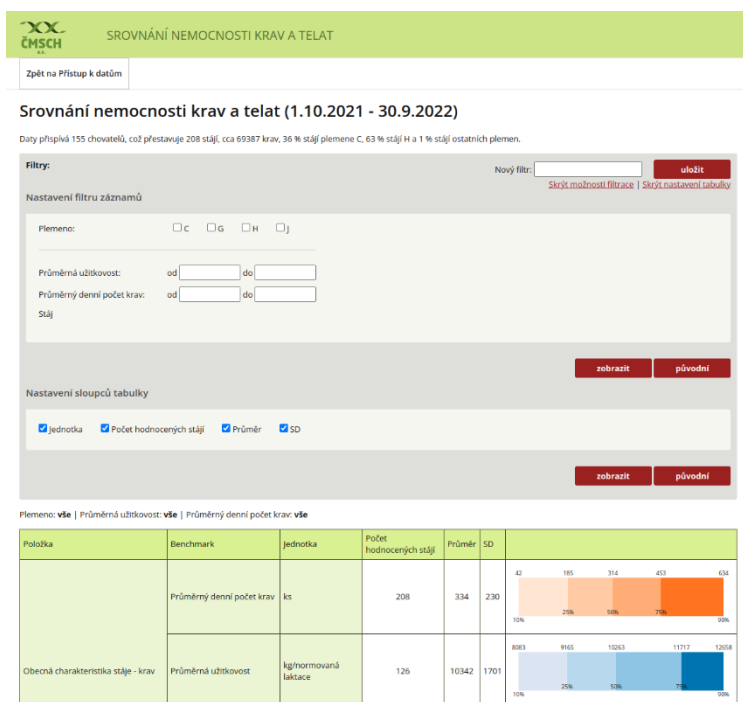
ČMSCH a.s.

SROVNÁNÍ NEMOCNOSTI KRAV A TELAT

Zpět na Přístup k datům

Srovnání nemocnosti krav a telat (1.10.2021 - 30.9.2022)

Daty přispívá 155 chovatelů, což přestavuje 208 stájí, cca 69387 krav, 36 % stájí plemene C, 63 % stájí H a 1 % stájí ostatních plemen.

Filtry:

Nový filtr:

uložit

Skrýt možnosti filtrace | Skrýt nastavení tabulky

Nastavení filtru záznamů

Plemeno: C G H J

Průměrná užitkovost: od do

Průměrný denní počet krav: od do

Stáj

zobrazit

původní

Nastavení sloupců tabulky

Jednotka Počet hodnocených stájí Průměr SD

zobrazit

původní

Plemeno: vše | Průměrná užitkovost: vše | Průměrný denní počet krav: vše

| Položka | Benchmark | Jednotka | Počet hodnocených stájí | Průměr | SD | |
|---|---|---|---|---|---|---|
| Obecná charakteristika stáje - krav | Průměrný denní počet krav | ks | 208 | 334 | 230 | 42 185 314 453 634 10% 25% 50% 75% 90% |
| | Průměrná užitkovost | kg/normovaná laktace | 126 | 10342 | 1701 | 8083 9165 10263 11717 12658 10% 25% 50% 75% 90% |